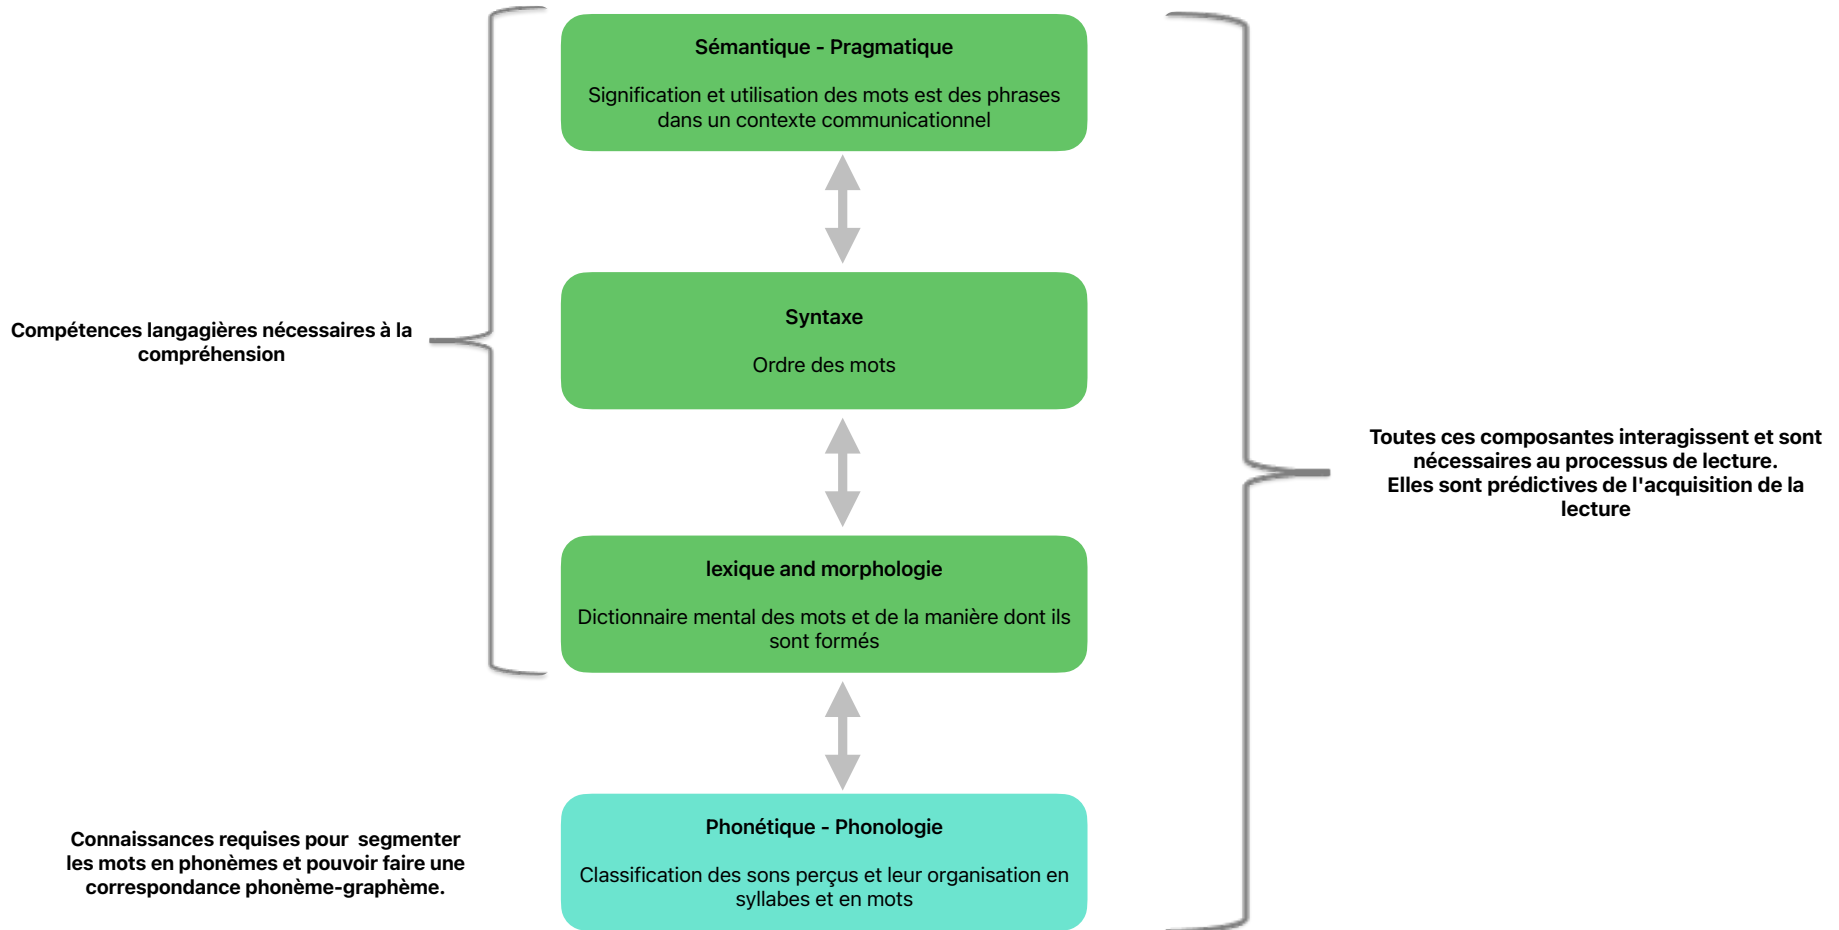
Sémantique - Pragmatique

Signification et utilisation des mots est des phrases dans un contexte communicationnel

Compétences langagières nécessaires à la compréhension

Syntaxe

Ordre des mots

Toutes ces composantes interagissent et sont nécessaires au processus de lecture.
Elles sont prédictives de l'acquisition de la lecture

lexique and morphologie

Dictionnaire mental des mots et de la manière dont ils sont formés

Connaissances requises pour segmenter les mots en phonèmes et pouvoir faire une correspondance phonème-graphème.

Phonétique - Phonologie

Classification des sons perçus et leur organisation en syllabes et en mots